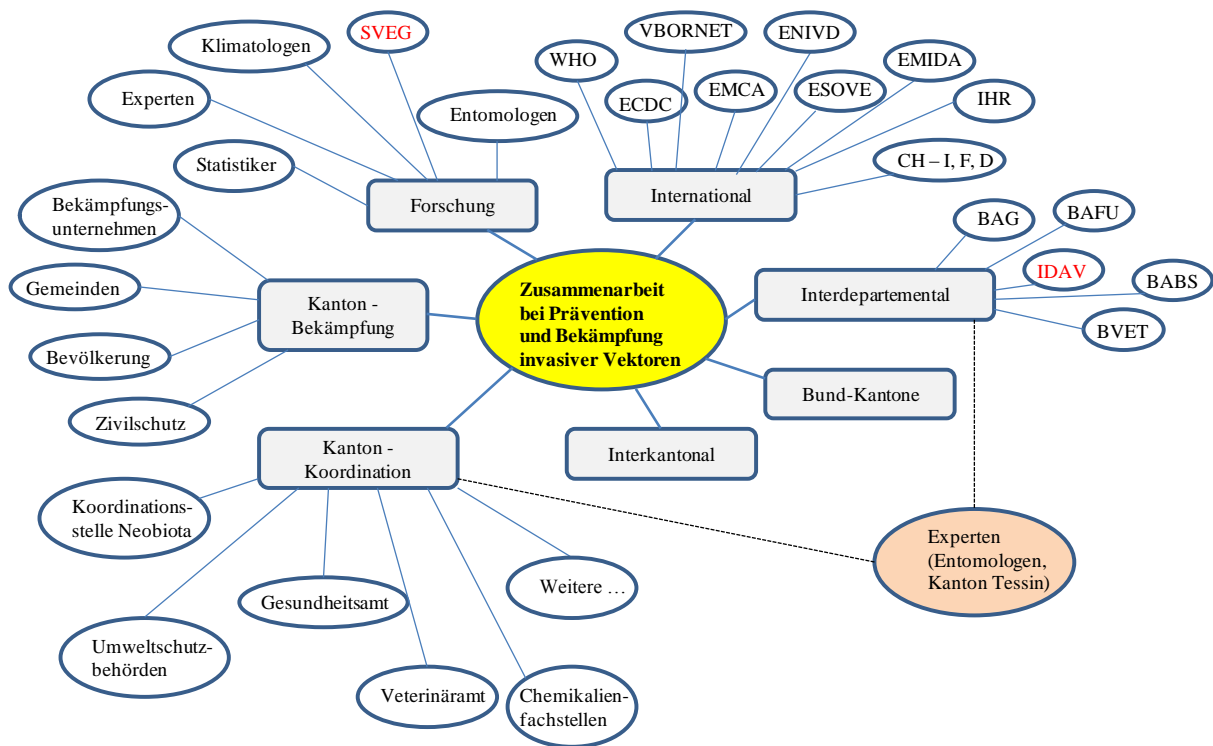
Zusammenarbeit bei Prävention und Bekämpfung invasiver Vektoren

Forschung

Klimatologen

SVEG

Experten

Entomologen

Statistiker

International

WHO

VBORNET

ENIVD

ECDC

EMCA

ESOVE

EMIDA

IHR

CH – I, F, D

Interdepartemental

BAG

BAFU

IDAV

BABS

BVET

Bund-Kantone

Interkantonal

Kanton - Bekämpfung

Bekämpfungsunternehmen

Gemeinden

Bevölkerung

Zivilschutz

Kanton - Koordination

Koordinationsstelle Neobiota

Umweltschutzbehörden

Gesundheitsamt

Veterinäramt

Chemikalienfachstellen

Weitere …

Experten (Entomologen, Kanton Tessin)